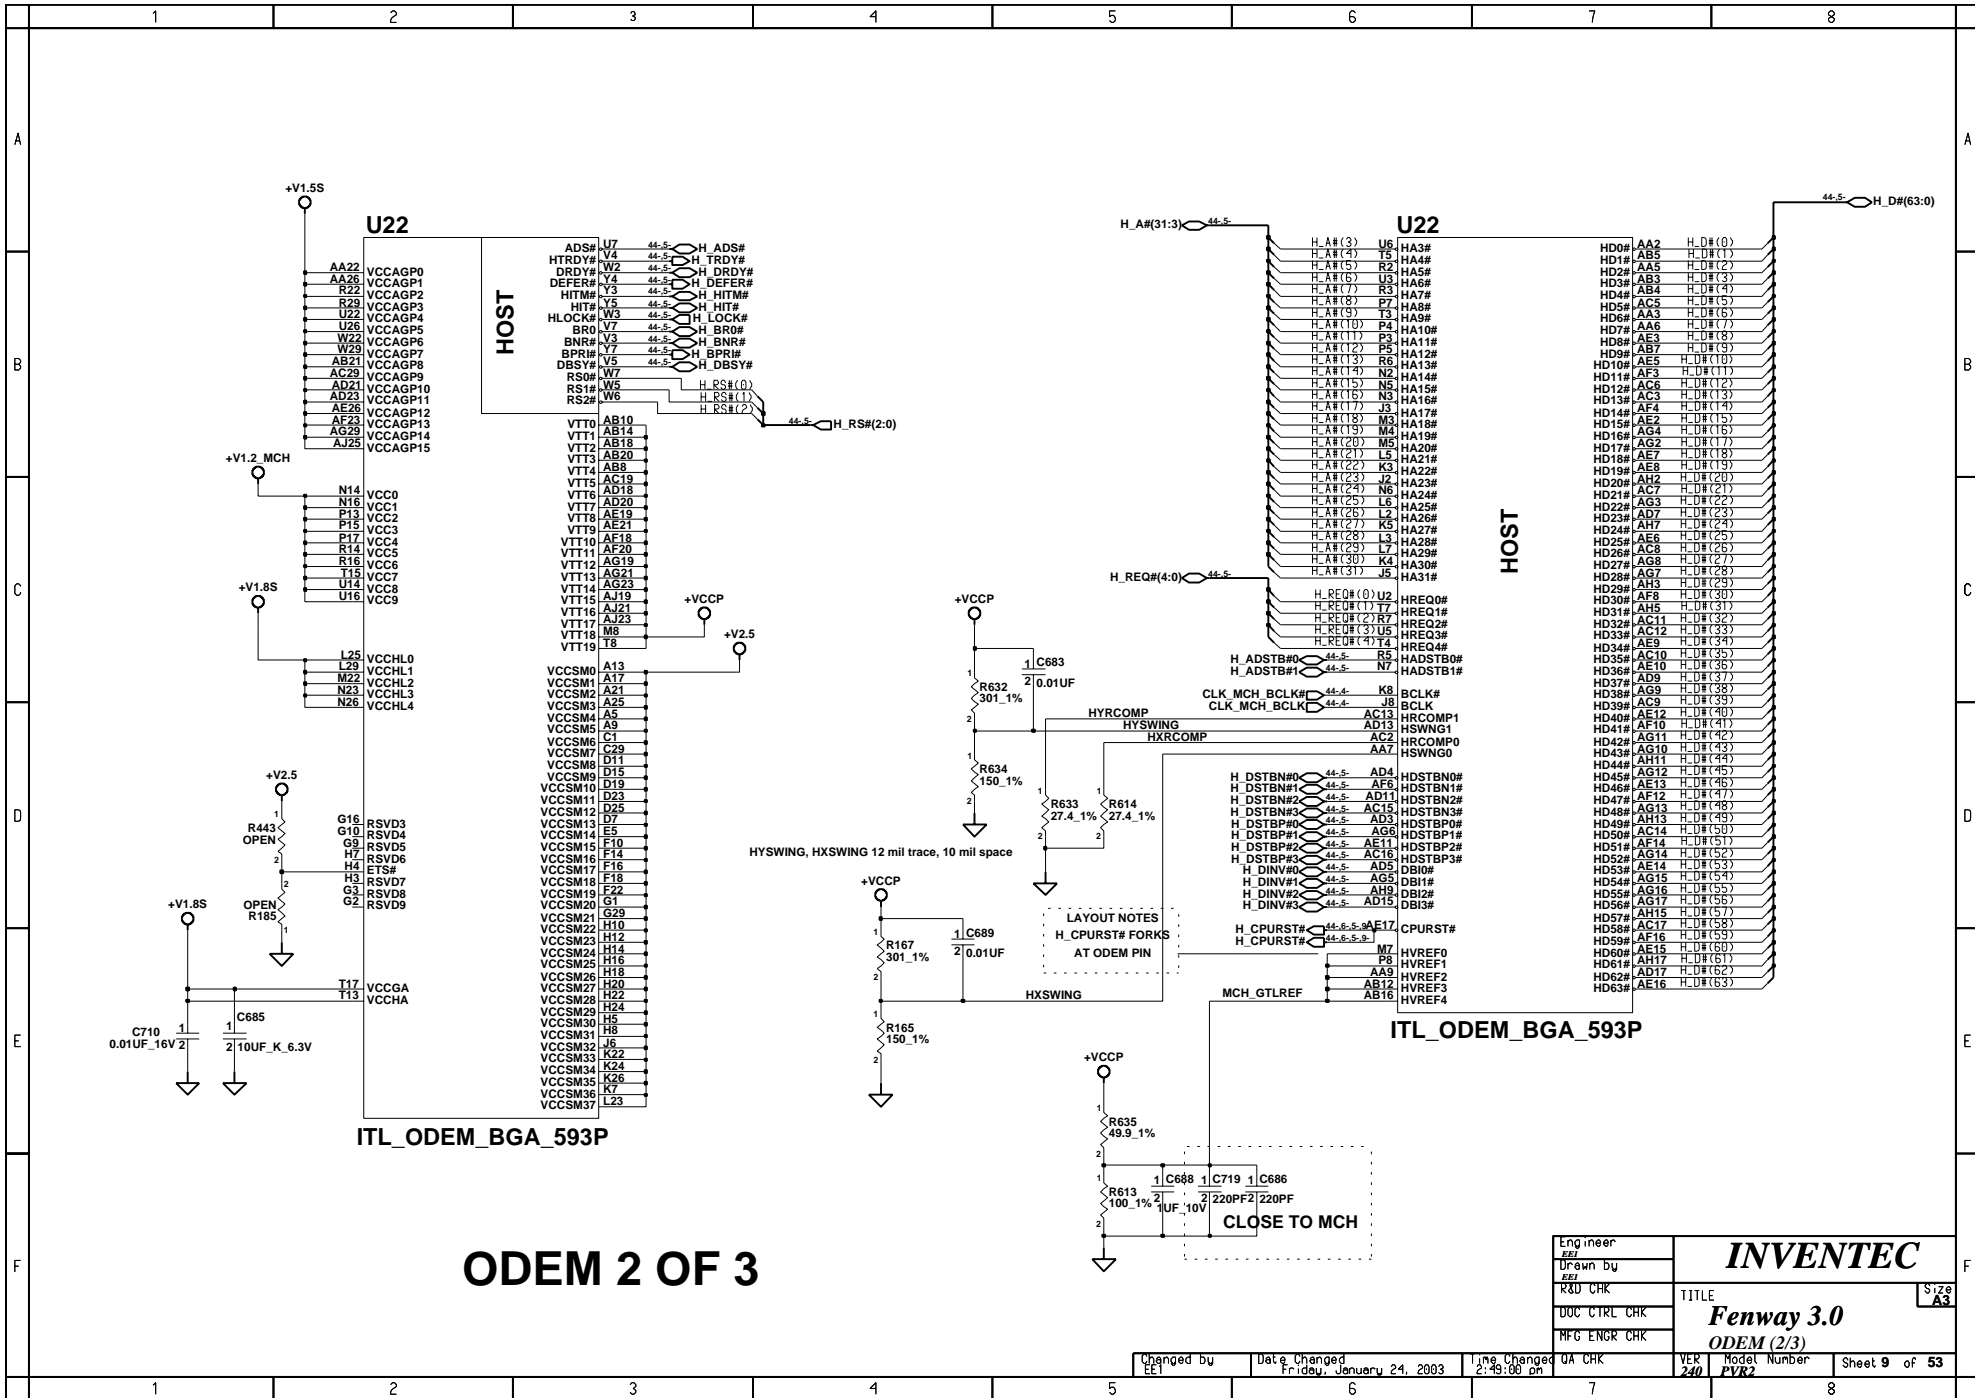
1 2 3 4 5 6 7 8

A B C D E F

+V1.5S

U22

AA22 VCCAGP0
AA26 VCCAGP1
R22 VCCAGP2
R29 VCCAGP3
U22 VCCAGP4
U26 VCCAGP5
W22 VCCAGP6
W29 VCCAGP7
AB21 VCCAGP8
AC29 VCCAGP9
AD21 VCCAGP10
AD23 VCCAGP11
AE26 VCCAGP12
AF23 VCCAGP13
AG29 VCCAGP14
AJ25 VCCAGP15

HOST

ADS# U7 44-5- H_ADS#
HTRDY# V4 44-5- H_TRDY#
DRDY# W2 44-5- H_DRDY#
DEFER# Y4 44-5- H_DEFER#
HITM# Y3 44-5- H_HITM#
HIT# Y5 44-5- H_HIT#
HLOCK# W3 44-5- H_LOCK#
BR0 V7 44-5- H_BR0#
BNR# V3 44-5- H_BNR#
BPRI# Y7 44-5- H_BPRI#
DBSY# V5 44-5- H_DBSY#
RS0# W7 H_RS#(0)
RS1# W5 H_RS#(1)
RS2# W6 H_RS#(2)
44-5- H_RS#(2:0)

+V1.2_MCH

N14 VCC0
N16 VCC1
P13 VCC2
P15 VCC3
P17 VCC4
R14 VCC5
R16 VCC6
T15 VCC7
U14 VCC8
U16 VCC9

+V1.8S

L25 VCCHL0
L29 VCCHL1
M22 VCCHL2
N23 VCCHL3
N26 VCCHL4

VTT0 AB10
VTT1 AB14
VTT2 AB18
VTT3 AB20
VTT4 AB8
VTT5 AC19
VTT6 AD18
VTT7 AD20
VTT8 AE19
VTT9 AE21
VTT10 AF18
VTT11 AF20
VTT12 AG19
VTT13 AG21
VTT14 AG23
VTT15 AJ19
VTT16 AJ21
VTT17 AJ23
VTT18 M8
VTT19 T8

+VCCP
+V2.5

VCCSM0 A13
VCCSM1 A17
VCCSM2 A21
VCCSM3 A25
VCCSM4 A5
VCCSM5 A9
VCCSM6 C1
VCCSM7 C29
VCCSM8 D11
VCCSM9 D15
VCCSM10 D19
VCCSM11 D23
VCCSM12 D25
VCCSM13 D7
VCCSM14 E5
VCCSM15 F10
VCCSM16 F14
VCCSM17 F16
VCCSM18 F18
VCCSM19 F22
VCCSM20 G1
VCCSM21 G29
VCCSM22 H10
VCCSM23 H12
VCCSM24 H14
VCCSM25 H16
VCCSM26 H18
VCCSM27 H20
VCCSM28 H22
VCCSM29 H24
VCCSM30 H5
VCCSM31 H8
VCCSM32 J6
VCCSM33 K22
VCCSM34 K24
VCCSM35 K26
VCCSM36 K7
VCCSM37 L23

+V2.5
R443 OPEN
G16 RSVD3
G10 RSVD4
G9 RSVD5
H7 RSVD6
H4 ETS#
H3 RSVD7
G3 RSVD8
G2 RSVD9
OPEN R185

+V1.8S
T17 VCCGA
T13 VCCHA
C710 0.01UF_16V
C685 10UF_K_6.3V

ITL_ODEM_BGA_593P

+VCCP
C683 0.01UF
R632 301_1%
R634 150_1%
HYRCOMP
HYSWING
HXRCOMP
R633 27.4_1%
R614 27.4_1%
HYSWING, HXSWING 12 mil trace, 10 mil space

+VCCP
R167 301_1%
C689 0.01UF
R165 150_1%
HXSWING

LAYOUT NOTES
H_CPURST# FORKS
AT ODEM PIN

+VCCP
R635 49.9_1%
R613 100_1%
C688 1UF_10V
C719 220PF
C686 220PF
CLOSE TO MCH
MCH_GTLREF

H_A#(31:3) 44-5-
U22
H_A#(3) U6 HA3#
H_A#(4) T5 HA4#
H_A#(5) R2 HA5#
H_A#(6) U3 HA6#
H_A#(7) R3 HA7#
H_A#(8) P7 HA8#
H_A#(9) T3 HA9#
H_A#(10) P4 HA10#
H_A#(11) P3 HA11#
H_A#(12) P5 HA12#
H_A#(13) R6 HA13#
H_A#(14) N2 HA14#
H_A#(15) N5 HA15#
H_A#(16) N3 HA16#
H_A#(17) J3 HA17#
H_A#(18) M3 HA18#
H_A#(19) M4 HA19#
H_A#(20) M5 HA20#
H_A#(21) L5 HA21#
H_A#(22) K3 HA22#
H_A#(23) J2 HA23#
H_A#(24) N6 HA24#
H_A#(25) L6 HA25#
H_A#(26) L2 HA26#
H_A#(27) K5 HA27#
H_A#(28) L3 HA28#
H_A#(29) L7 HA29#
H_A#(30) K4 HA30#
H_A#(31) J5 HA31#
H_REQ#(4:0) 44-5-
H_REQ#(0) U2 HREQ0#
H_REQ#(1) T7 HREQ1#
H_REQ#(2) R7 HREQ2#
H_REQ#(3) U5 HREQ3#
H_REQ#(4) T4 HREQ4#
H_ADSTB#0 44-5- R5 HADSTB0#
H_ADSTB#1 44-5- N7 HADSTB1#
CLK_MCH_BCLK# 44-4- K8 BCLK#
CLK_MCH_BCLK 44-4- J8 BCLK
AC13 HRCOMP1
AD13 HSWNG1
AC2 HRCOMP0
AA7 HSWNG0
H_DSTBN#0 44-5- AD4 HDSTBN0#
H_DSTBN#1 44-5- AF6 HDSTBN1#
H_DSTBN#2 44-5- AD11 HDSTBN2#
H_DSTBN#3 44-5- AC15 HDSTBN3#
H_DSTBP#0 44-5- AD3 HDSTBP0#
H_DSTBP#1 44-5- AG6 HDSTBP1#
H_DSTBP#2 44-5- AE11 HDSTBP2#
H_DSTBP#3 44-5- AC16 HDSTBP3#
H_DINV#0 44-5- AD5 DBI0#
H_DINV#1 44-5- AG5 DBI1#
H_DINV#2 44-5- AH9 DBI2#
H_DINV#3 44-5- AD15 DBI3#
H_CPURST# 44-6-,5-,9- AE17 CPURST#
H_CPURST# 44-6-,5-,9-
M7 HVREF0
P8 HVREF1
AA9 HVREF2
AB12 HVREF3
AB16 HVREF4

HOST

44-5- H_D#(63:0)
HD0# AA2 H_D#(0)
HD1# AB5 H_D#(1)
HD2# AA5 H_D#(2)
HD3# AB3 H_D#(3)
HD4# AB4 H_D#(4)
HD5# AC5 H_D#(5)
HD6# AA3 H_D#(6)
HD7# AA6 H_D#(7)
HD8# AE3 H_D#(8)
HD9# AB7 H_D#(9)
HD10# AE5 H_D#(10)
HD11# AF3 H_D#(11)
HD12# AC6 H_D#(12)
HD13# AC3 H_D#(13)
HD14# AF4 H_D#(14)
HD15# AE2 H_D#(15)
HD16# AG4 H_D#(16)
HD17# AG2 H_D#(17)
HD18# AE7 H_D#(18)
HD19# AE8 H_D#(19)
HD20# AH2 H_D#(20)
HD21# AC7 H_D#(21)
HD22# AG3 H_D#(22)
HD23# AD7 H_D#(23)
HD24# AH7 H_D#(24)
HD25# AE6 H_D#(25)
HD26# AC8 H_D#(26)
HD27# AG8 H_D#(27)
HD28# AG7 H_D#(28)
HD29# AH3 H_D#(29)
HD30# AF8 H_D#(30)
HD31# AH5 H_D#(31)
HD32# AC11 H_D#(32)
HD33# AC12 H_D#(33)
HD34# AE9 H_D#(34)
HD35# AC10 H_D#(35)
HD36# AE10 H_D#(36)
HD37# AD9 H_D#(37)
HD38# AG9 H_D#(38)
HD39# AC9 H_D#(39)
HD40# AE12 H_D#(40)
HD41# AF10 H_D#(41)
HD42# AG11 H_D#(42)
HD43# AG10 H_D#(43)
HD44# AH11 H_D#(44)
HD45# AG12 H_D#(45)
HD46# AE13 H_D#(46)
HD47# AF12 H_D#(47)
HD48# AG13 H_D#(48)
HD49# AH13 H_D#(49)
HD50# AC14 H_D#(50)
HD51# AF14 H_D#(51)
HD52# AG14 H_D#(52)
HD53# AE14 H_D#(53)
HD54# AG15 H_D#(54)
HD55# AG16 H_D#(55)
HD56# AG17 H_D#(56)
HD57# AH15 H_D#(57)
HD58# AC17 H_D#(58)
HD59# AF16 H_D#(59)
HD60# AE15 H_D#(60)
HD61# AH17 H_D#(61)
HD62# AD17 H_D#(62)
HD63# AE16 H_D#(63)

ITL_ODEM_BGA_593P

ODEM 2 OF 3

Engineer EEI
Drawn by EEI
R&D CHK
DOC CTRL CHK
MFG ENGR CHK
QA CHK
INVENTEC
TITLE
Fenway 3.0
ODEM (2/3)
Size A3
Changed by EE1
Date Changed Friday, January 24, 2003
Time Changed 2:49:00 pm
VER 240
Model Number PVR2
Sheet 9 of 53